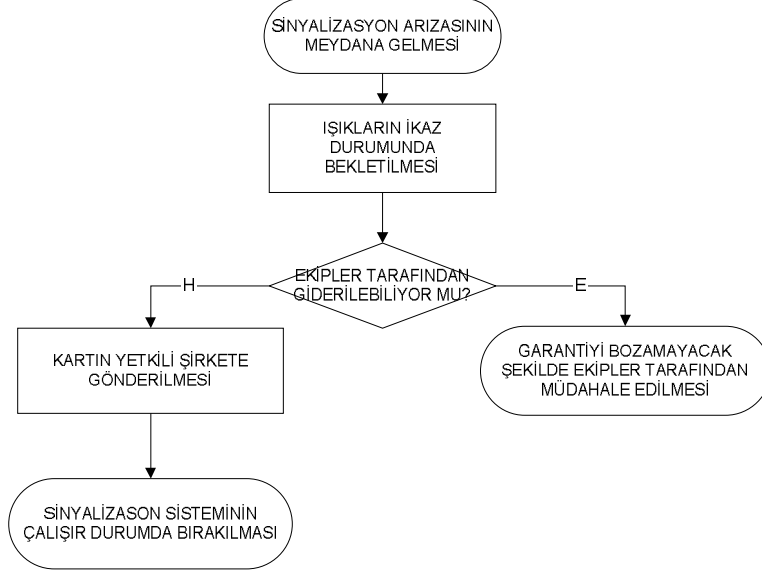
SİNYALİZASYON ARIZASININ MEYDANA GELMESİ

IŞIKLARIN İKAZ DURUMUNDA BEKLETİLMESİ

EKİPLER TARAFINDAN GİDERİLEBİLİYOR MU?

H

E

KARTIN YETKİLİ ŞİRKETE GÖNDERİLMESİ

GARANTİYİ BOZAMAYACAK ŞEKİLDE EKİPLER TARAFINDAN MÜDAHALE EDİLMESİ

SİNYALİZASON SİSTEMİNİN ÇALIŞIR DURUMDA BIRAKILMASI